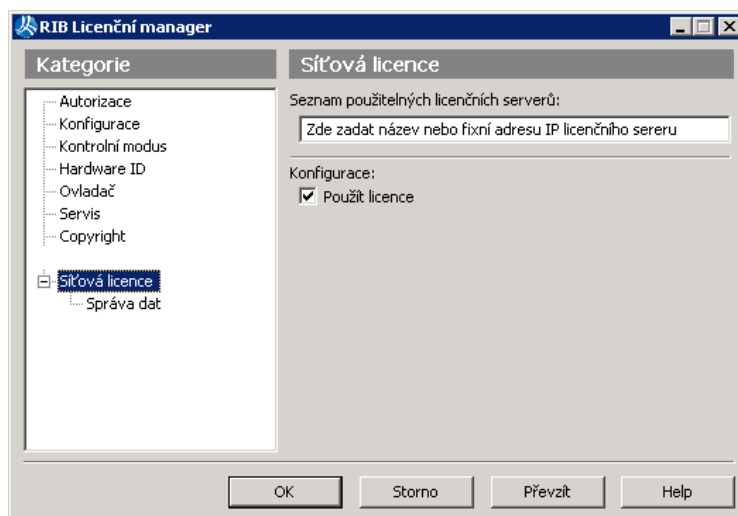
RIB Licenční manager

Kategorie

Autorizace
Konfigurace
Kontrolní modus
Hardware ID
Ovladač
Servis
Copyright

Síťová licence
Správa dat

Síťová licence

Seznam použitelných licenčních serverů:

Zde zadat název nebo fixní adresu IP licenčního sereru

Konfigurace:

Použít licence

OK
Storno
Převzít
Help